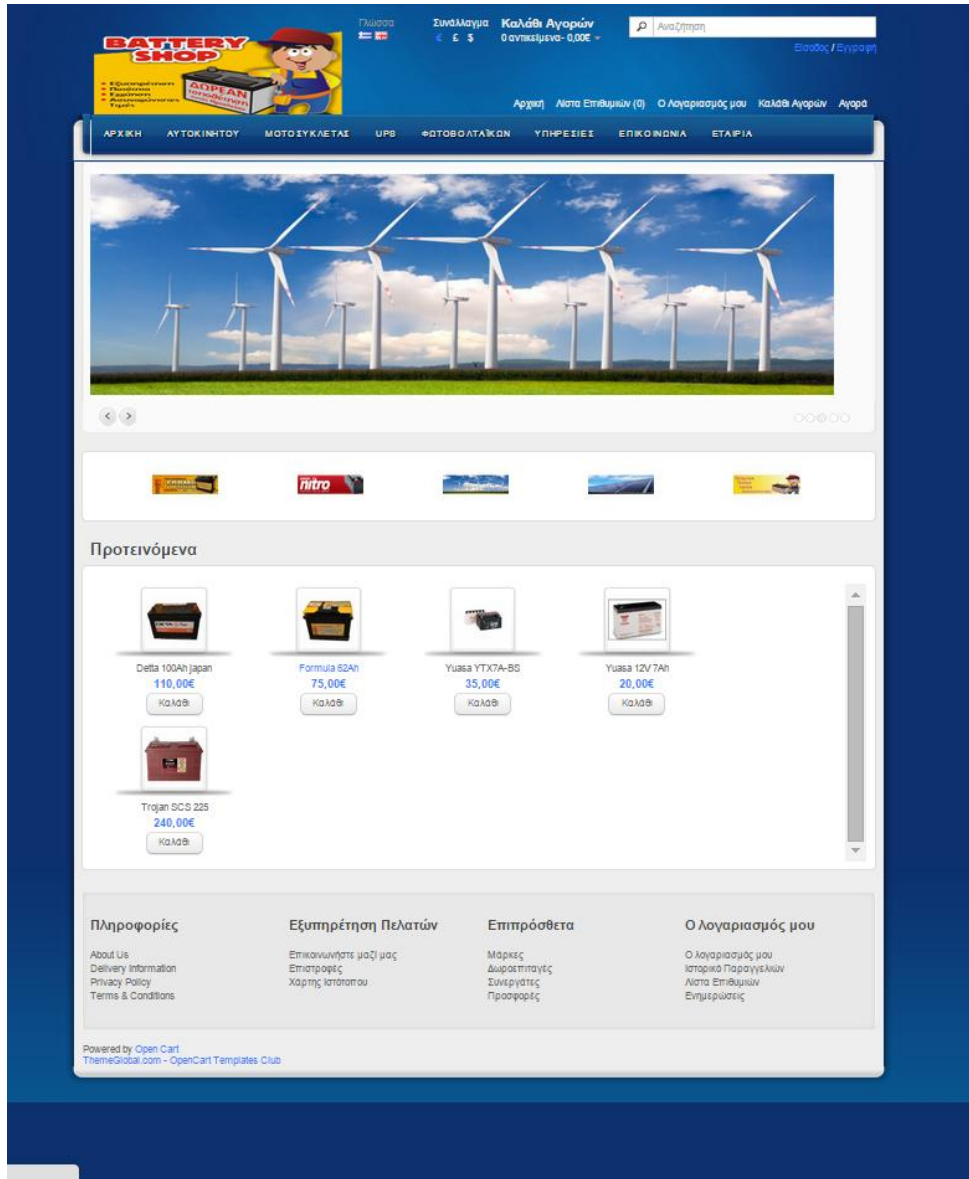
BATTERY SHOP

Εξυπηρέτηση
Ποιότητα
Εγγύηση
Ανταγωνιστικές Τιμές

ΔΩΡΕΑΝ τοποθέτηση

Γλώσσα

Συνάλλαγμα
€ £ $

Καλάθι Αγορών
0 αντικείμενα - 0,00€

Αναζήτηση

Είσοδος / Εγγραφή

Αρχική Λίστα Επιθυμιών (0) Ο Λογαριασμός μου Καλάθι Αγορών Αγορά

ΑΡΧΙΚΗ ΑΥΤΟΚΙΝΗΤΟΥ ΜΟΤΟΣΥΚΛΕΤΑΣ UPS ΦΩΤΟΒΟΛΤΑΪΚΩΝ ΥΠΗΡΕΣΙΕΣ ΕΠΙΚΟΙΝΩΝΙΑ ΕΤΑΙΡΙΑ

nitro

Προτεινόμενα

Detta 100Ah japan
110,00€
Καλάθι

Formula 62Ah
75,00€
Καλάθι

Yuasa YTX7A-BS
35,00€
Καλάθι

Yuasa 12V 7Ah
20,00€
Καλάθι

Trojan SCS 225
240,00€
Καλάθι

Πληροφορίες
About Us
Delivery Information
Privacy Policy
Terms & Conditions

Εξυπηρέτηση Πελατών
Επικοινωνήστε μαζί μας
Επιστροφές
Χάρτης Ιστότοπου

Επιπρόσθετα
Μάρκες
Δωροεπιταγές
Συνεργάτες
Προσφορές

Ο λογαριασμός μου
Ο λογαριασμός μου
Ιστορικό Παραγγελιών
Λίστα Επιθυμιών
Ενημερώσεις

Powered by Open Cart
ThemeGlobal.com - OpenCart Templates Club